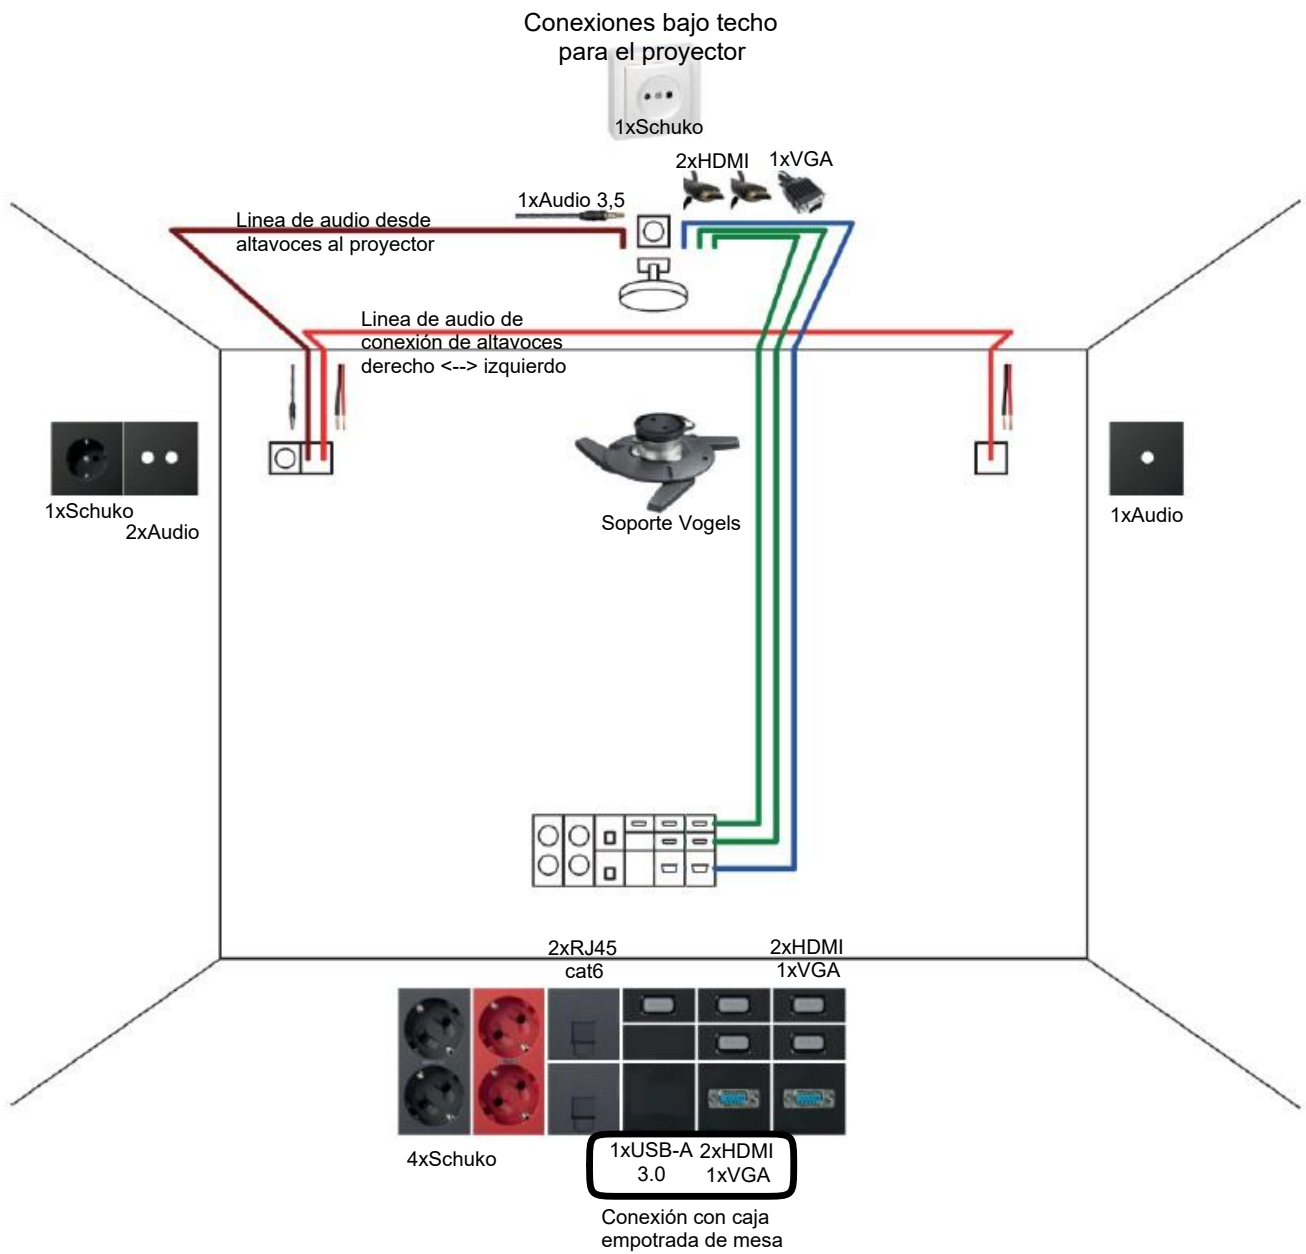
Conexiones bajo techo para el proyector

1xSchuko

2xHDMI 1xVGA

1xAudio 3,5

Linea de audio desde altavoces al proyector

Linea de audio de conexión de altavoces derecho <--> izquierdo

1xSchuko
2xAudio

Soporte Vogels

1xAudio

2xRJ45
cat6

2xHDMI
1xVGA

4xSchuko

1xUSB-A 3.0 2xHDMI 1xVGA

Conexión con caja empotrada de mesa